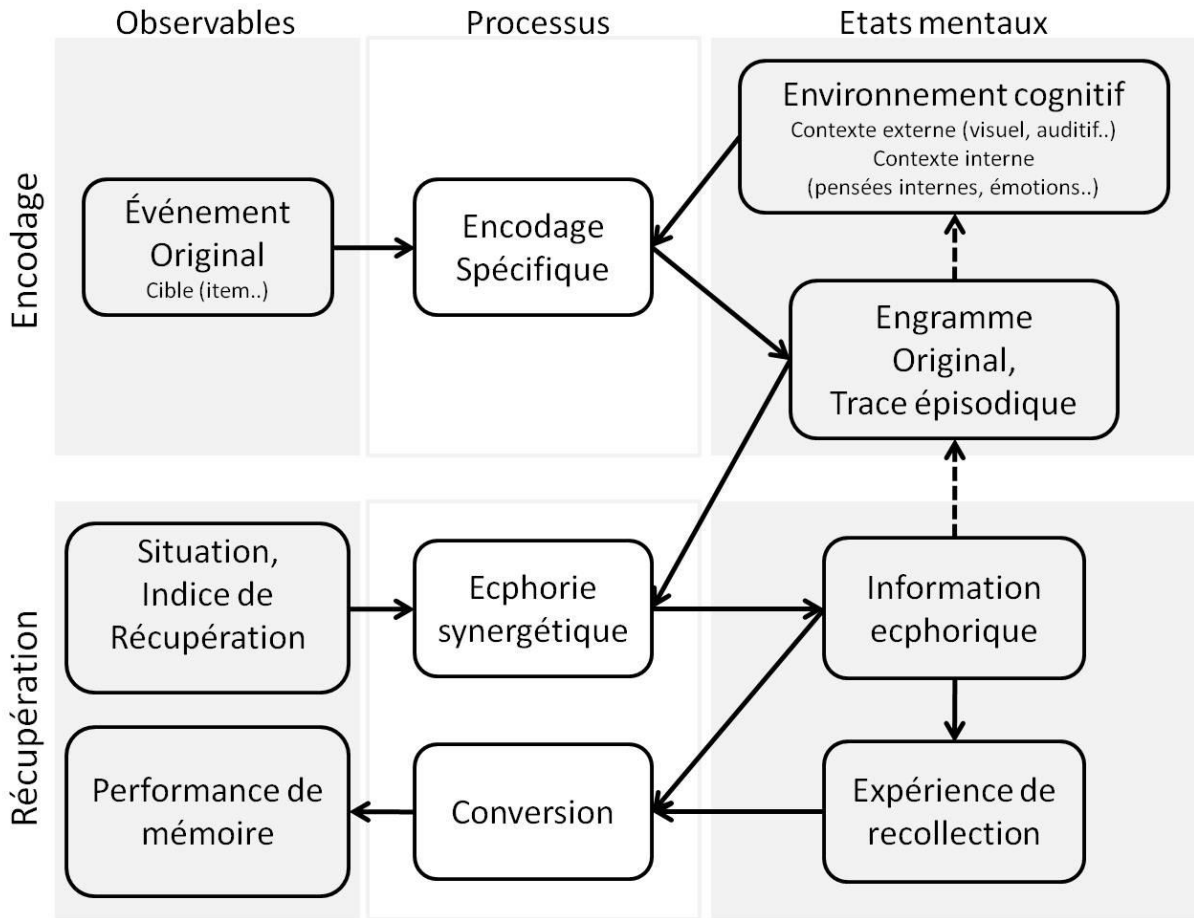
Observables

Processus

Etats mentaux

Encodage

Récupération

Environnement cognitif
Contexte externe (visuel, auditif..)
Contexte interne
(pensées internes, émotions..)

Événement Original
Cible (item..)

Encodage Spécifique

Engramme Original, Trace épisodique

Situation, Indice de Récupération

Ecphorie synergétique

Information ecphorique

Performance de mémoire

Conversion

Expérience de recollection